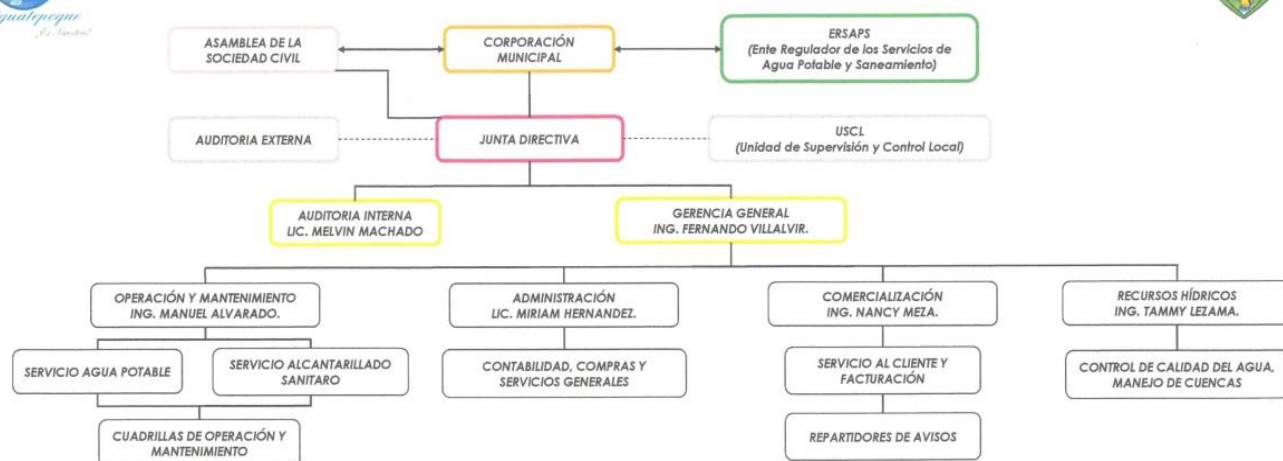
guatepeque
¡Es Nuestra!

ASAMBLEA DE LA SOCIEDAD CIVIL

CORPORACIÓN MUNICIPAL

ERSAPS
(Ente Regulador de los Servicios de Agua Potable y Saneamiento)

AUDITORIA EXTERNA

JUNTA DIRECTIVA

USCL
(Unidad de Supervisión y Control Local)

AUDITORIA INTERNA
LIC. MELVIN MACHADO

GERENCIA GENERAL
ING. FERNANDO VILLALVIR.

OPERACIÓN Y MANTENIMIENTO
ING. MANUEL ALVARADO.

ADMINISTRACIÓN
LIC. MIRIAM HERNANDEZ.

COMERCIALIZACIÓN
ING. NANCY MEZA.

RECURSOS HÍDRICOS
ING. TAMMY LEZAMA.

SERVICIO AGUA POTABLE

SERVICIO ALCANTARILLADO SANITARO

CONTABILIDAD, COMPRAS Y SERVICIOS GENERALES

SERVICIO AL CLIENTE Y FACTURACIÓN

CONTROL DE CALIDAD DEL AGUA, MANEJO DE CUENCAS

CUADRILLAS DE OPERACIÓN Y MANTENIMIENTO

REPARTIDORES DE AVISOS